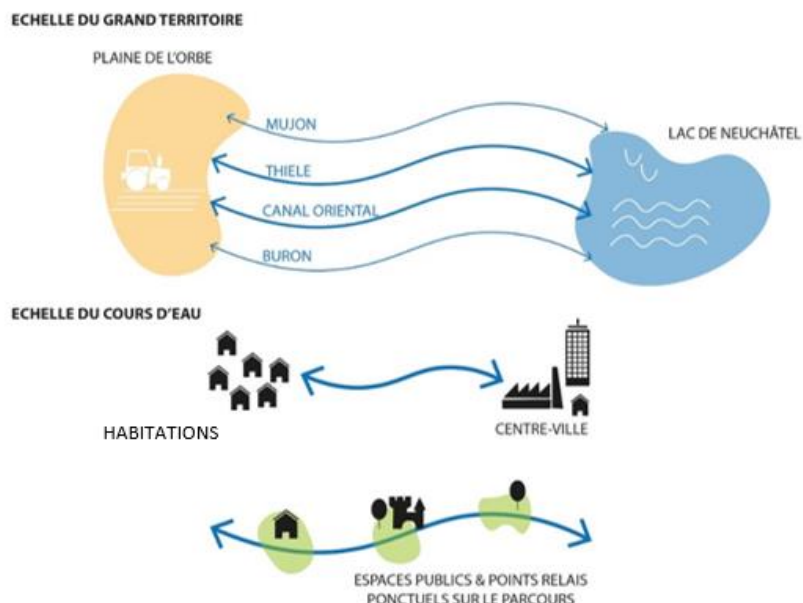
ECHELLE DU GRAND TERRITOIRE

PLAINE DE L'ORBE

MUJON

THIELE

CANAL ORIENTAL

BURON

LAC DE NEUCHÂTEL

ECHELLE DU COURS D'EAU

HABITATIONS

CENTRE-VILLE

ESPACES PUBLICS & POINTS RELAIS PONCTUELS SUR LE PARCOURS